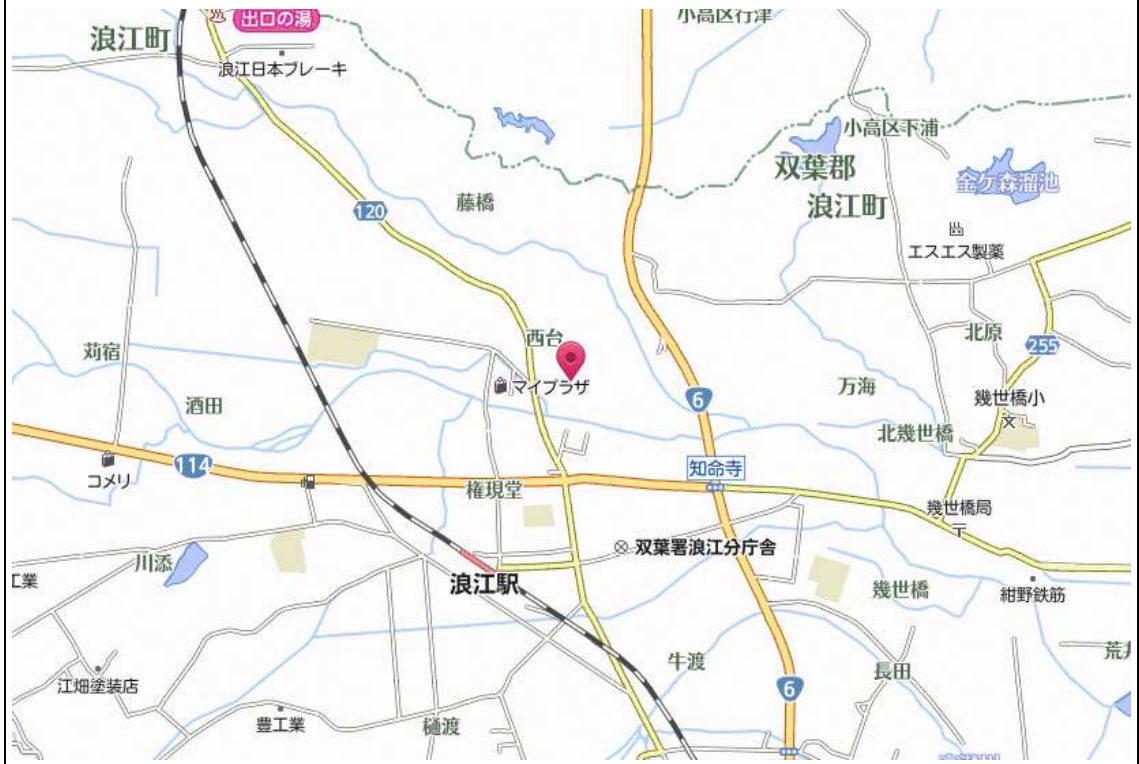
浪江町

出口の湯

浪江日本ブレーキ

小高区行津

小高区下浦

双葉郡
浪江町

金ケ森溜池

120

藤橋

エスエス製薬

西台

マイプラザ

苅宿

酒田

北原

255

万海

6

幾世橋小

北幾世橋

114

コメリ

知命寺

権現堂

幾世橋局

双葉署浪江分庁舎

川添

工業

浪江駅

幾世橋

紺野鉄筋

牛渡

荒

6

長田

江畑塗装店

豊工業

樋渡